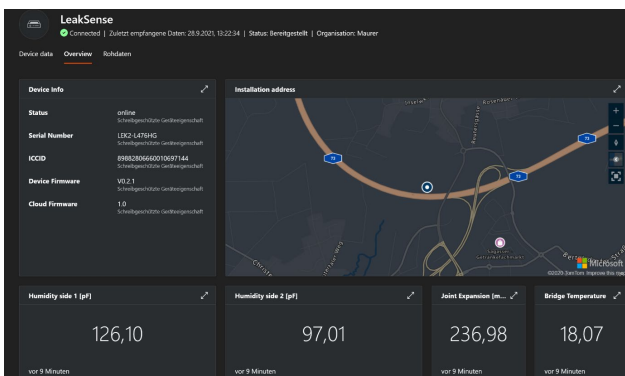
LeakSense
Connected | Zuletzt empfangene Daten: 28.9.2021, 13:22:34 | Status: Bereitgestellt | Organisation: Maurer

Device data Overview Rohdaten

Device Info

Status
online
Schreibgeschützte Geräteeigenschaft

Serial Number
LEK2-L476HG
Schreibgeschützte Geräteeigenschaft

ICCID
89882806660010697144
Schreibgeschützte Geräteeigenschaft

Device Firmware
V0.2.1
Schreibgeschützte Geräteeigenschaft

Cloud Firmware
1.0
Schreibgeschützte Geräteeigenschaft

Installation address

72
72
72

Microsoft
©2020 TomTom Improve this map

Humidity side 1 [pF]
126,10
vor 9 Minuten

Humidity side 2 [pF]
97,01
vor 9 Minuten

Joint Expansion [m...
236,98
vor 9 Minuten

Bridge Temperature
18,07
vor 9 Minuten